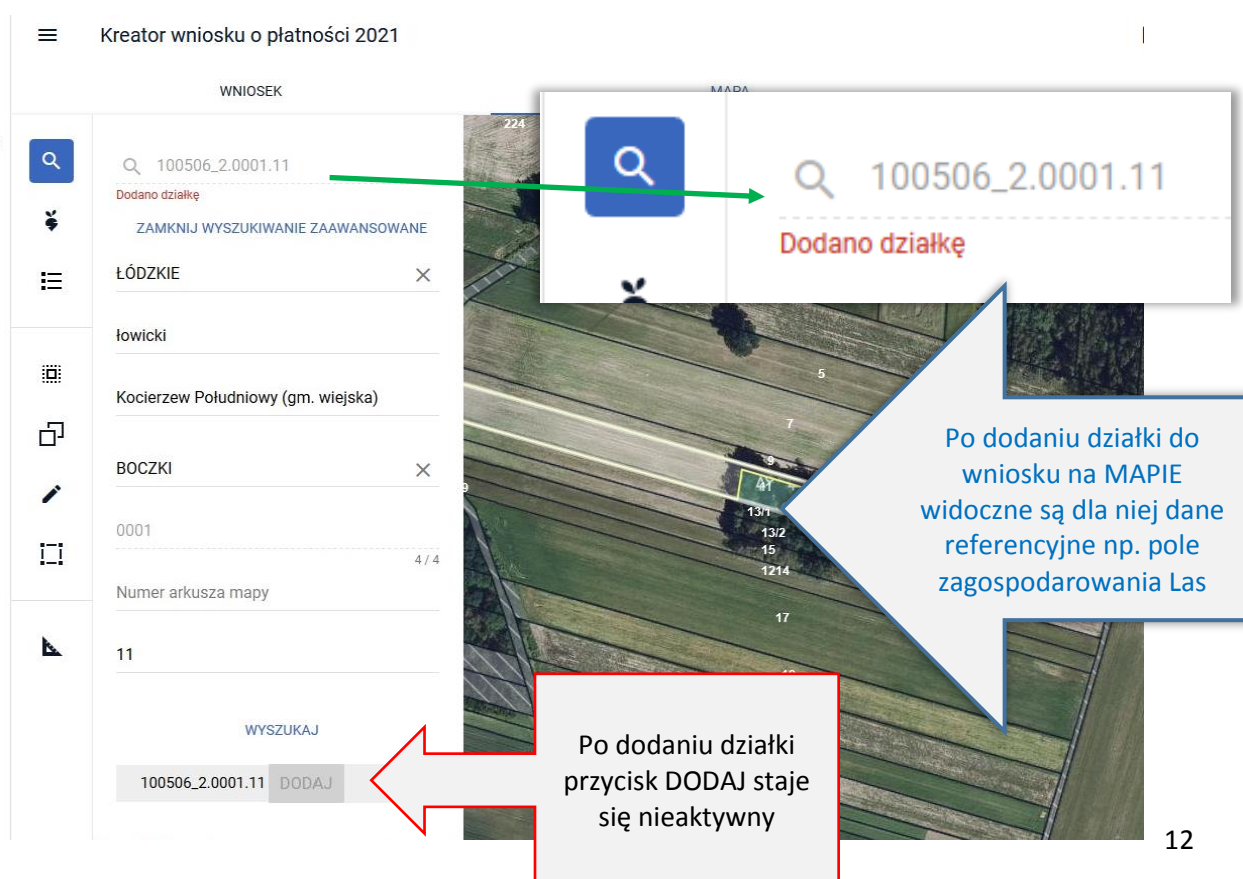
Kreator wniosku o płatności 2021

WNIOSEK

MAPA

100506_2.0001.11

Dodano działkę

ZAMKNIJ WYSZUKIWANIE ZAAWANSOWANE

ŁÓDZKIE

łowicki

Kocierzew Południowy (gm. wiejska)

BOCZKI

0001

4 / 4

Numer arkusza mapy

11

WYSZUKAJ

100506_2.0001.11 DODAJ

100506_2.0001.11

Dodano działkę

224

5

7

9

11

9

13/1

13/2

15

1214

17

Po dodaniu działki do wniosku na MAPIE widoczne są dla niej dane referencyjne np. pole zagospodarowania Las

Po dodaniu działki przycisk DODAJ staje się nieaktywny

12